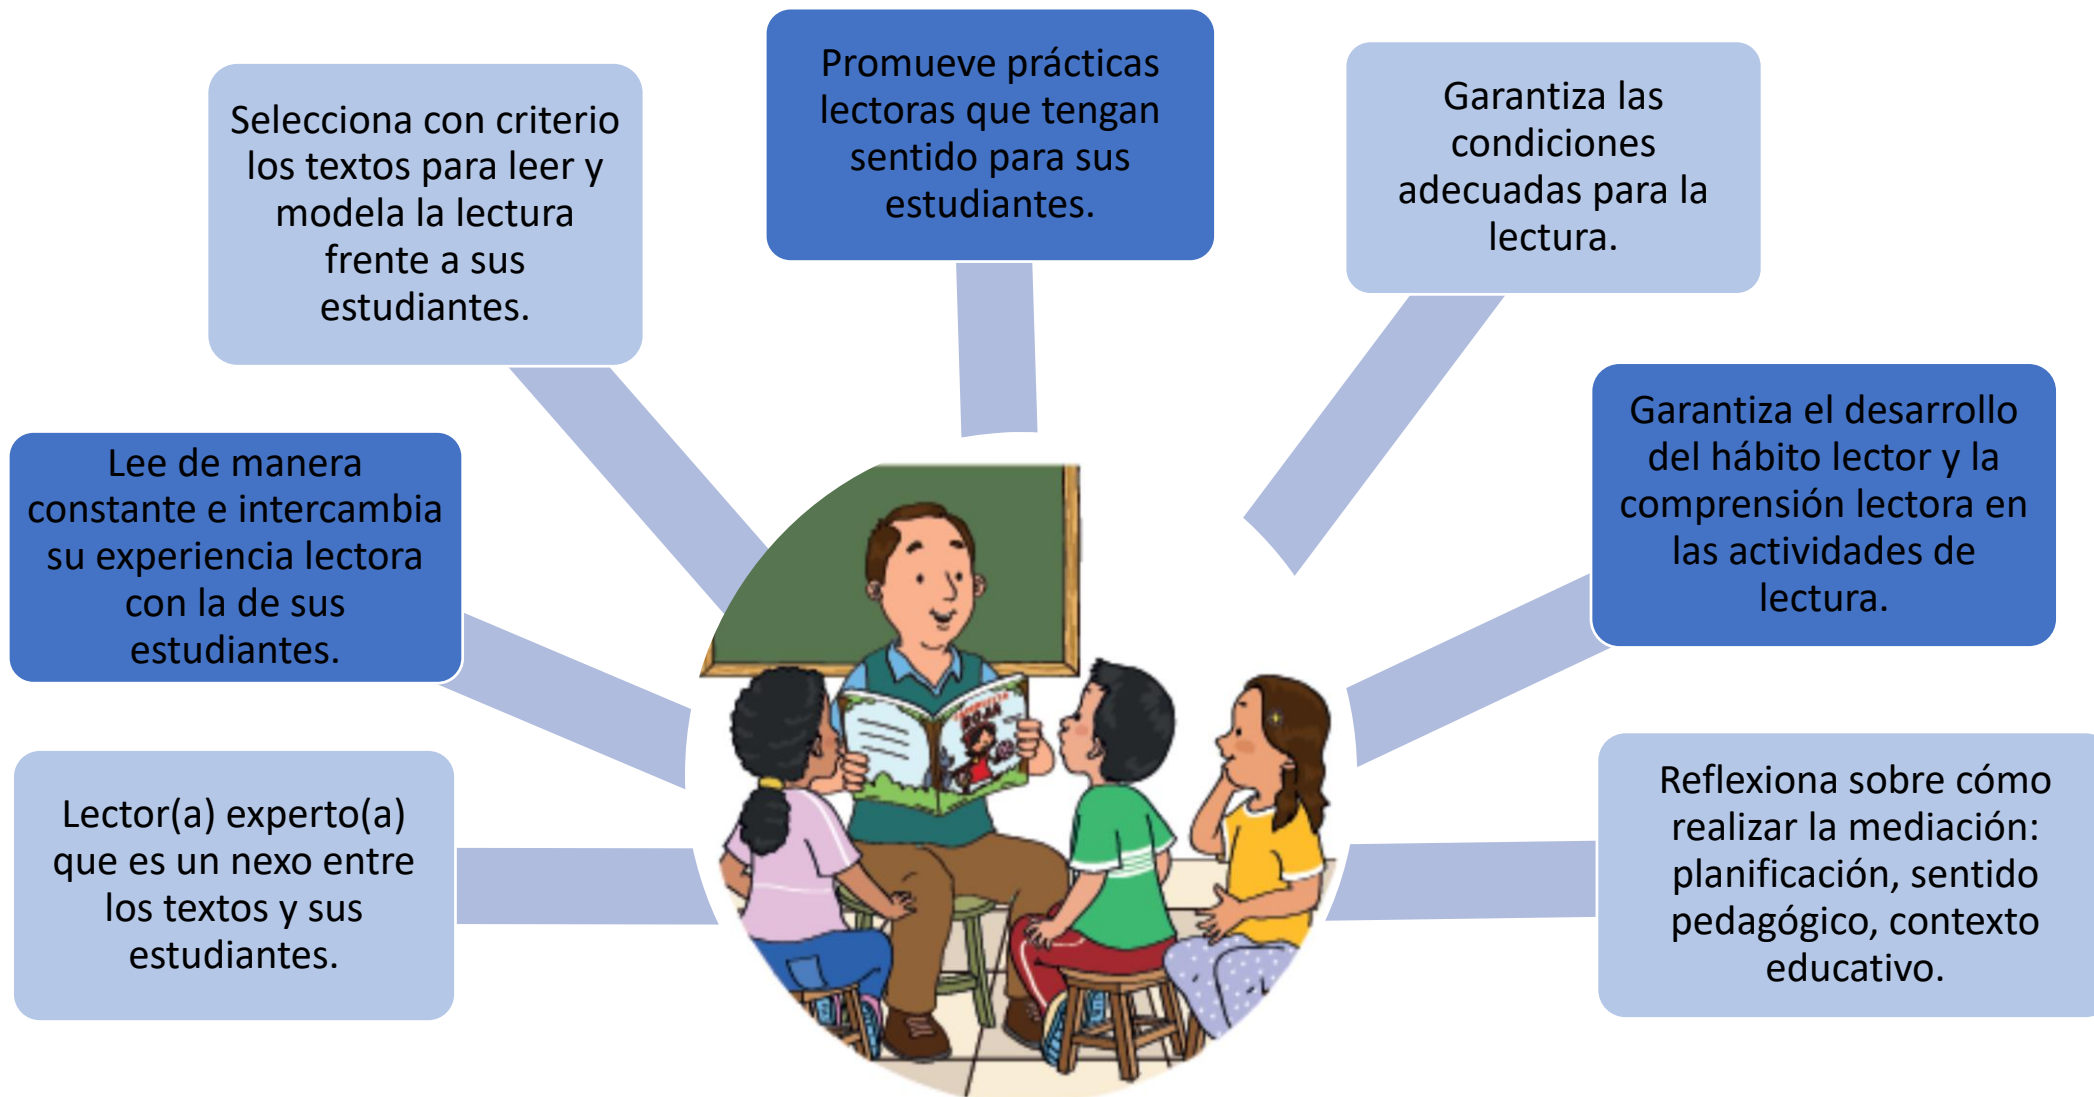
Selecciona con criterio los textos para leer y modela la lectura frente a sus estudiantes.

Promueve prácticas lectoras que tengan sentido para sus estudiantes.

Garantiza las condiciones adecuadas para la lectura.

Lee de manera constante e intercambia su experiencia lectora con la de sus estudiantes.

Garantiza el desarrollo del hábito lector y la comprensión lectora en las actividades de lectura.

Lector(a) experto(a) que es un nexo entre los textos y sus estudiantes.

Reflexiona sobre cómo realizar la mediación: planificación, sentido pedagógico, contexto educativo.